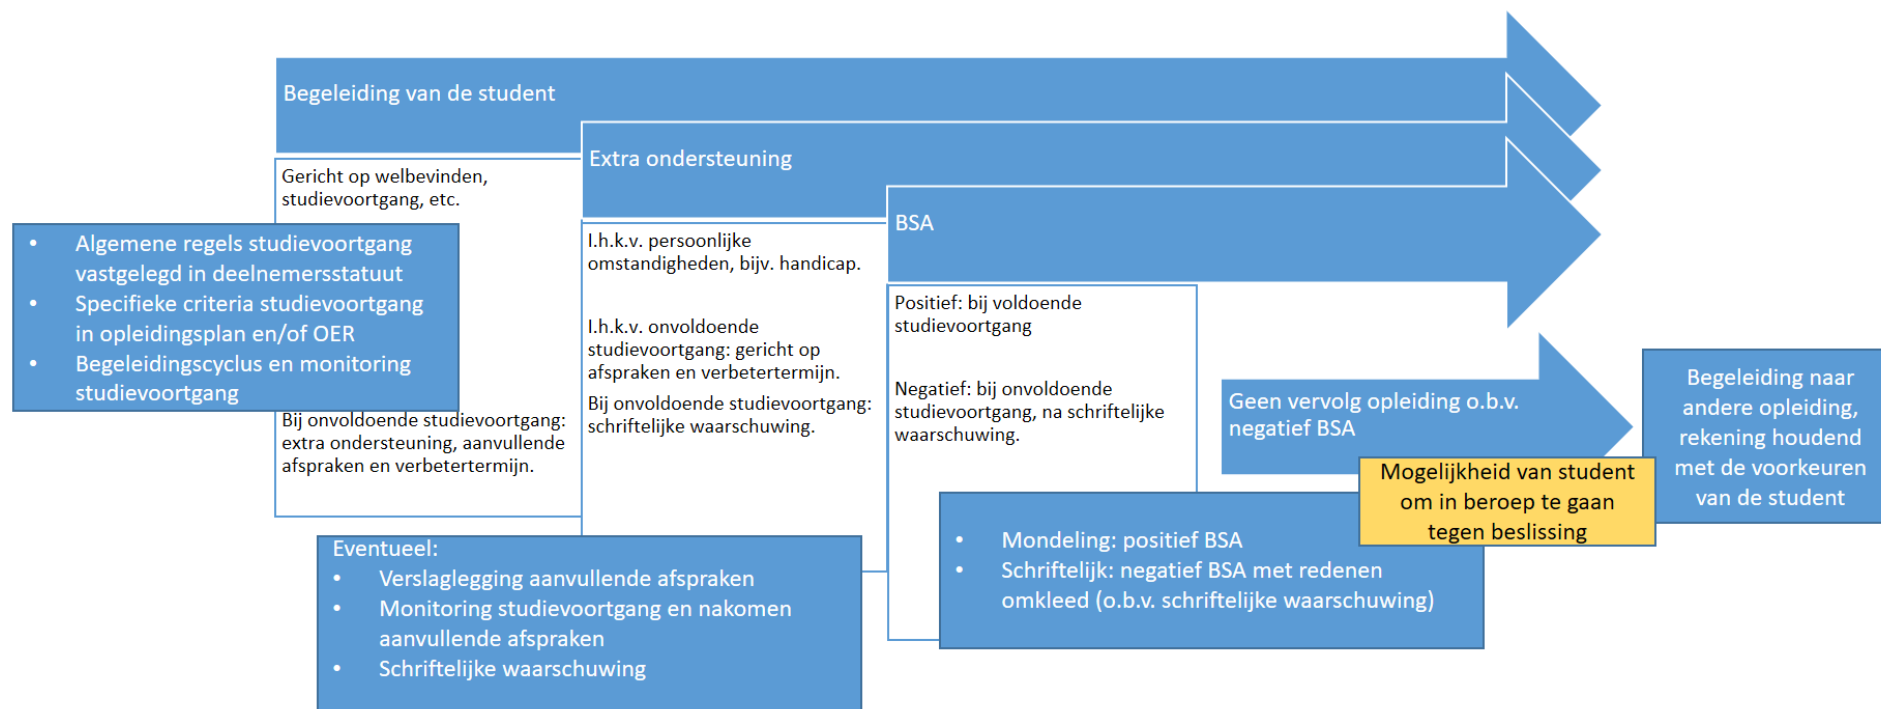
Begeleiding van de student

Gericht op welbevinden, studievoortgang, etc.

- Algemene regels studievoortgang vastgelegd in deelnemersstatuut
- Specifieke criteria studievoortgang in opleidingsplan en/of OER
- Begeleidingscyclus en monitoring studievoortgang

Bij onvoldoende studievoortgang: extra ondersteuning, aanvullende afspraken en verbetertermijn.

Extra ondersteuning

I.h.k.v. persoonlijke omstandigheden, bijv. handicap.

I.h.k.v. onvoldoende studievoortgang: gericht op afspraken en verbetertermijn.

Bij onvoldoende studievoortgang: schriftelijke waarschuwing.

Eventueel:
- Verslaglegging aanvullende afspraken
- Monitoring studievoortgang en nakomen aanvullende afspraken
- Schriftelijke waarschuwing

BSA

Positief: bij voldoende studievoortgang

Negatief: bij onvoldoende studievoortgang, na schriftelijke waarschuwing.

- Mondeling: positief BSA
- Schriftelijk: negatief BSA met redenen omkleed (o.b.v. schriftelijke waarschuwing)

Geen vervolg opleiding o.b.v. negatief BSA

Mogelijkheid van student om in beroep te gaan tegen beslissing

Begeleiding naar andere opleiding, rekening houdend met de voorkeuren van de student